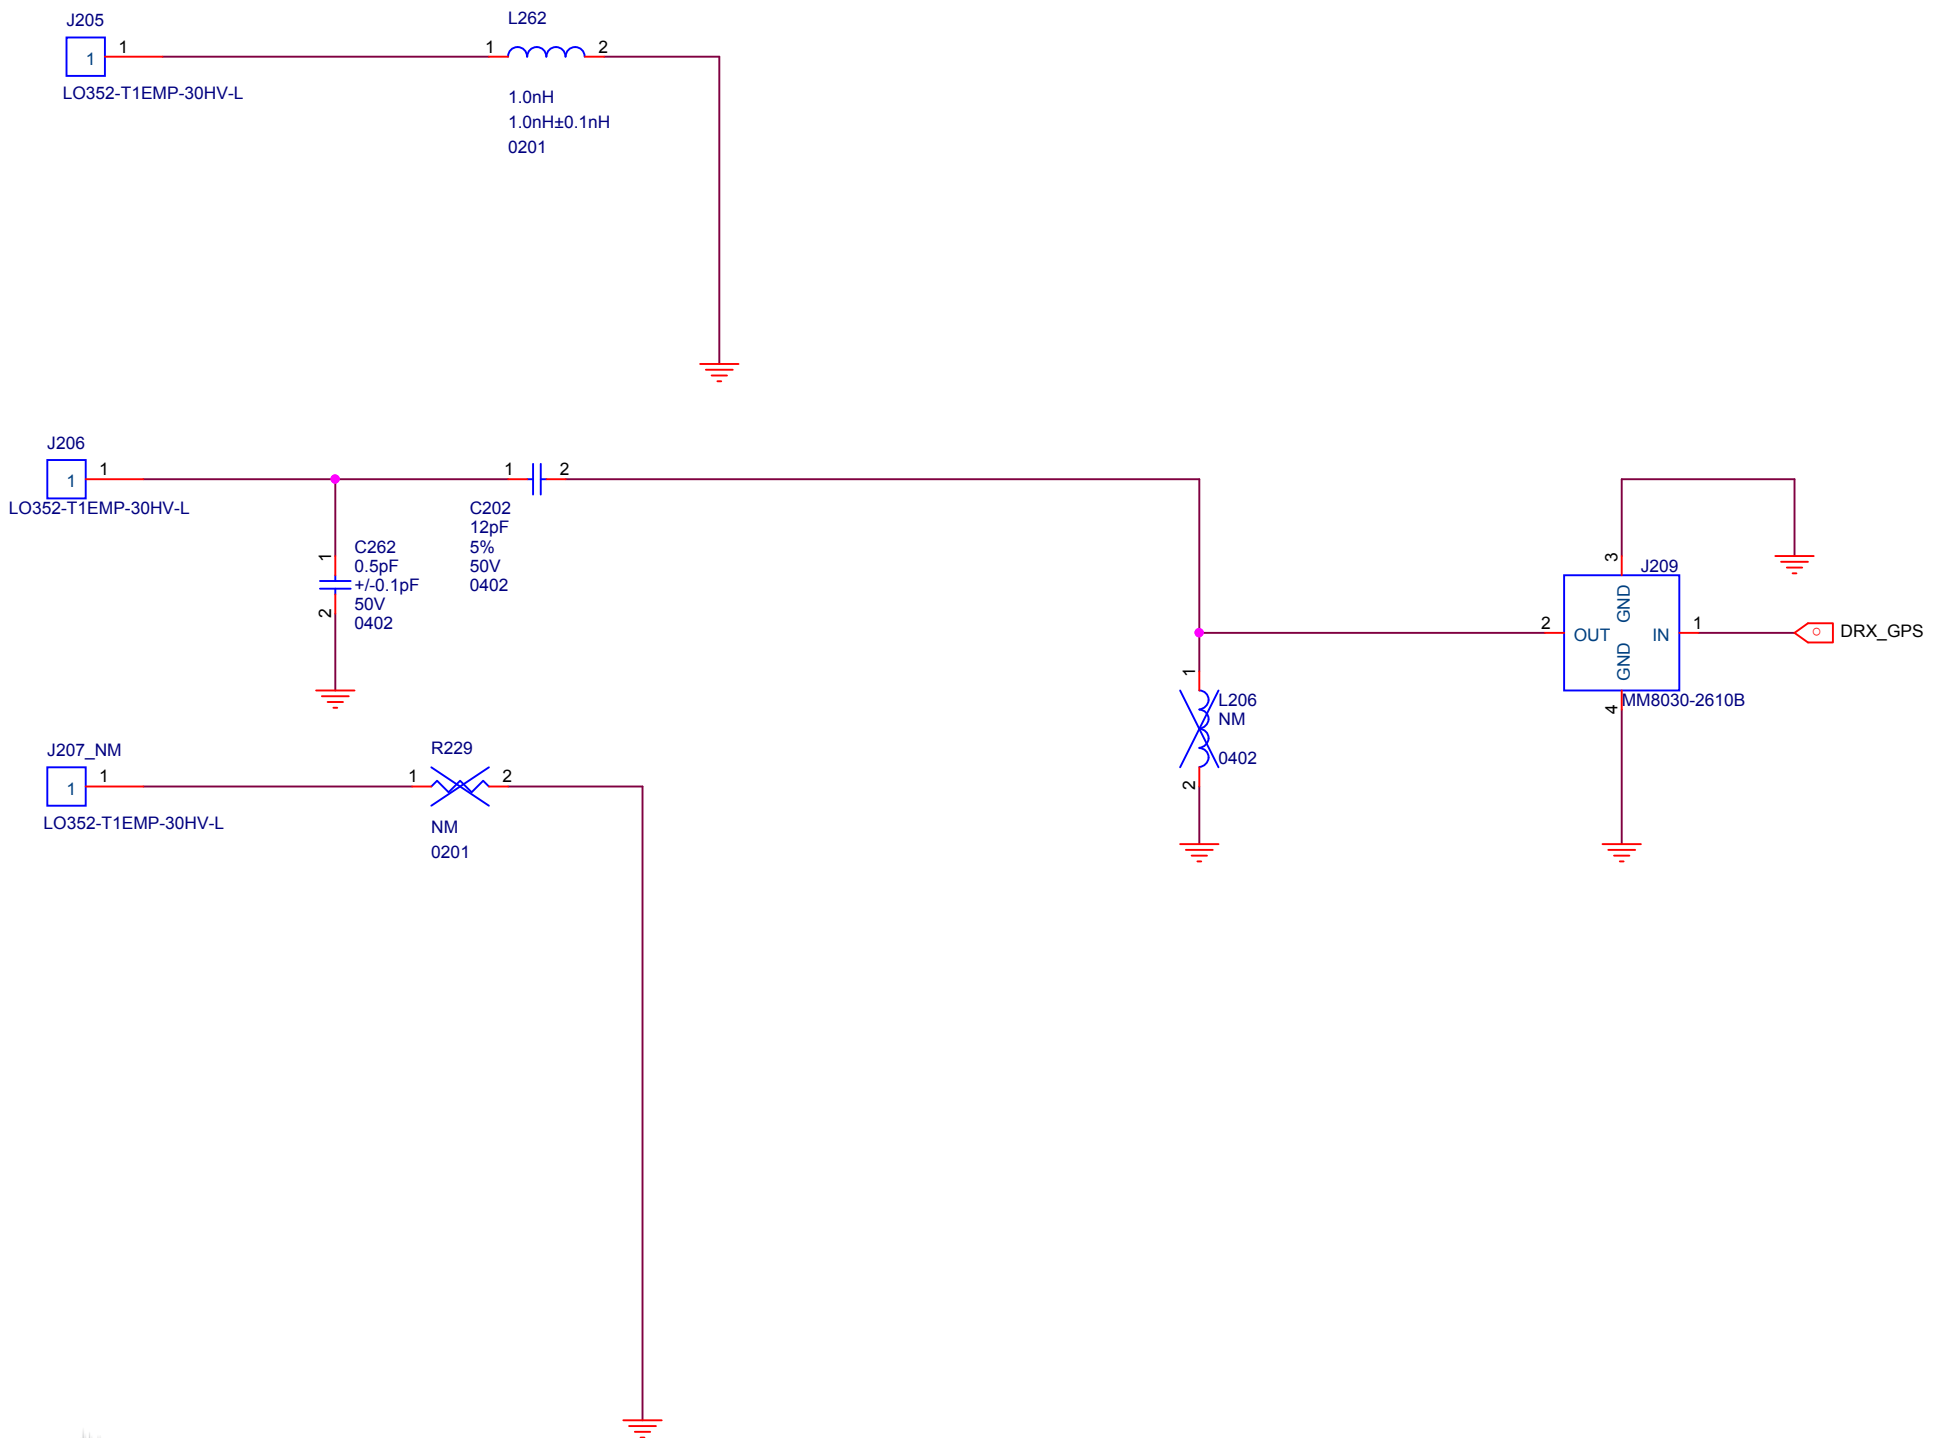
J205
1 1
LO352-T1EMP-30HV-L

L262
1 2
1.0nH
1.0nH±0.1nH
0201

J206
1 1
LO352-T1EMP-30HV-L

1 2
C202
12pF
5%
50V
0402

1
C262
0.5pF
+/-0.1pF
50V
0402
2

J207_NM
1 1
LO352-T1EMP-30HV-L

R229
1 2
NM
0201

1
L206
NM
0402
2

3
J209
GND
2 OUT IN 1
GND
4
MM8030-2610B

DRX_GPS